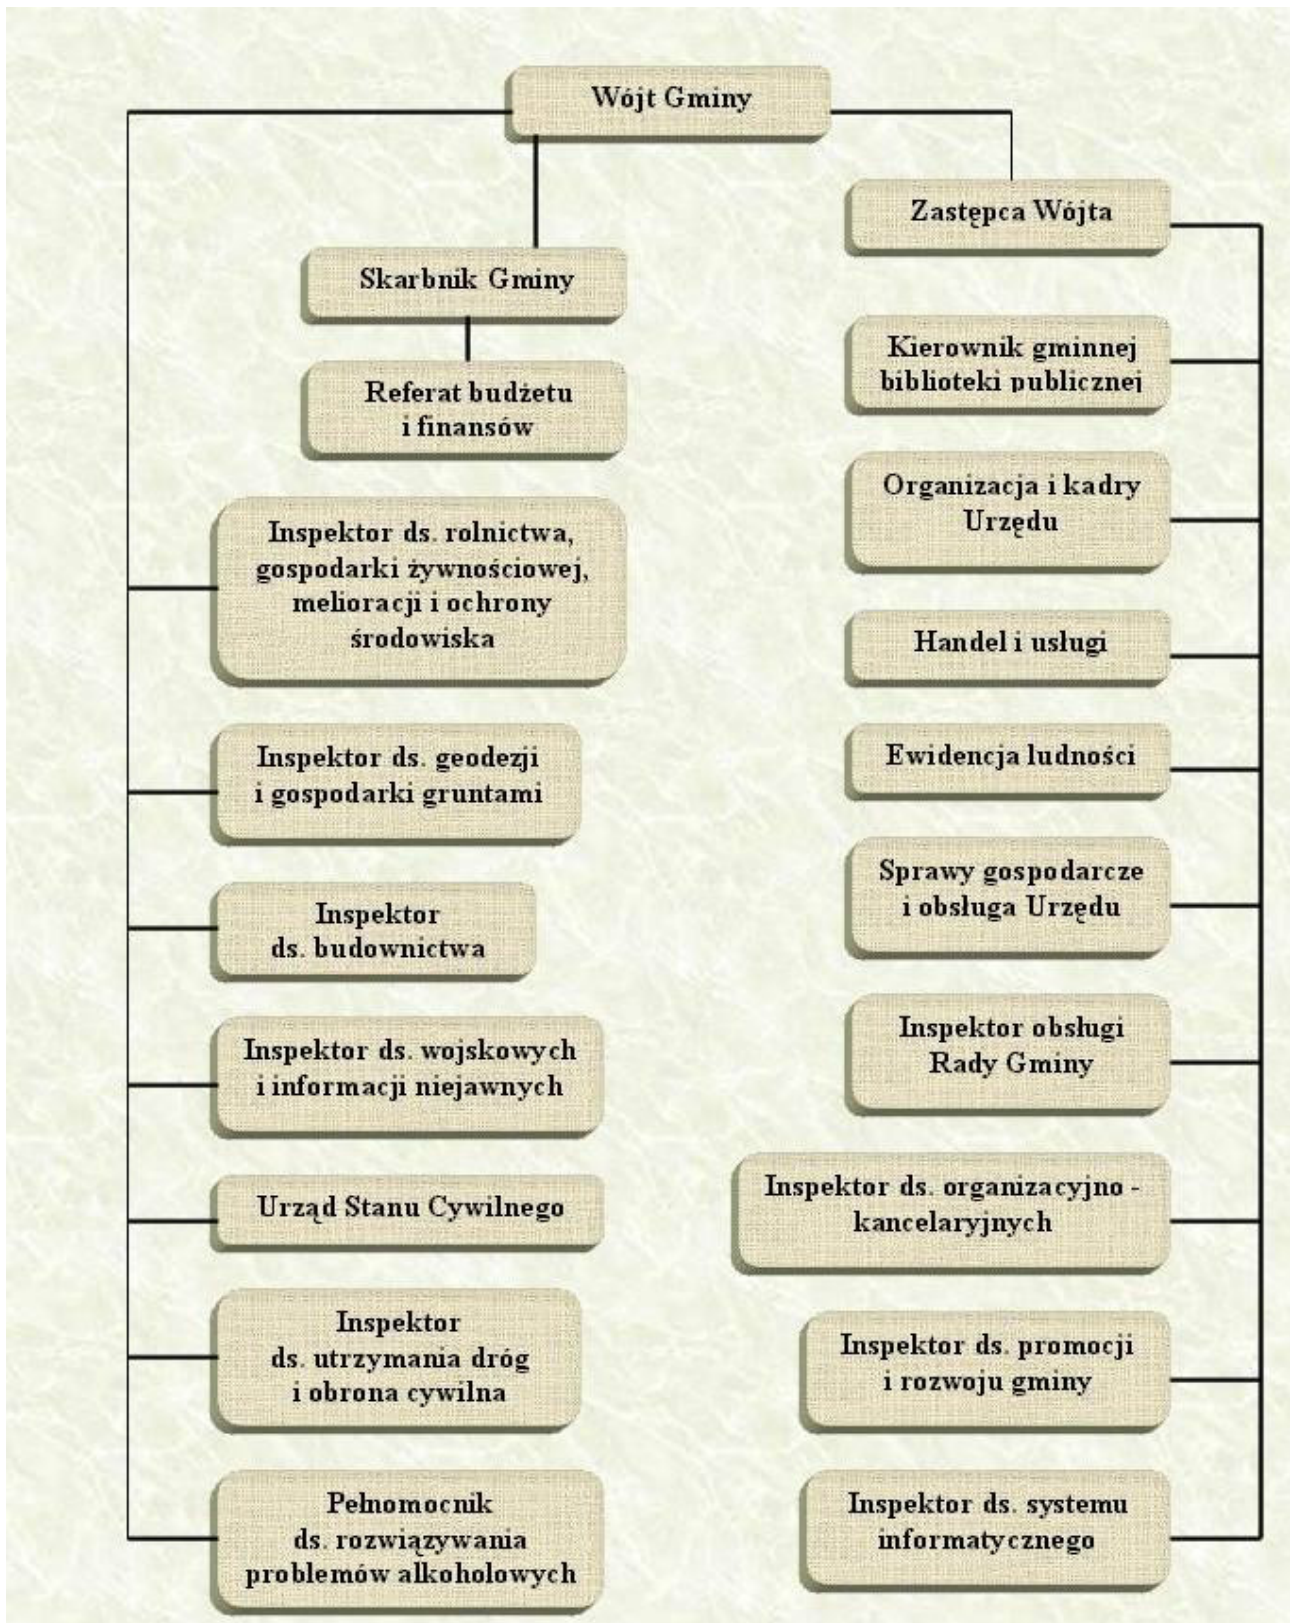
Wójt Gminy

Skarbnik Gminy

Referat budżetu i finansów

Inspektor ds. rolnictwa, gospodarki żywnościowej, melioracji i ochrony środowiska

Inspektor ds. geodezji i gospodarki gruntami

Inspektor ds. budownictwa

Inspektor ds. wojskowych i informacji niejawnych

Urząd Stanu Cywilnego

Inspektor ds. utrzymania dróg i obrona cywilna

Pełnomocnik ds. rozwiązywania problemów alkoholowych

Zastępca Wójta

Kierownik gminnej biblioteki publicznej

Organizacja i kadry Urzędu

Handel i usługi

Ewidencja ludności

Sprawy gospodarcze i obsługa Urzędu

Inspektor obsługi Rady Gminy

Inspektor ds. organizacyjno - kancelaryjnych

Inspektor ds. promocji i rozwoju gminy

Inspektor ds. systemu informatycznego